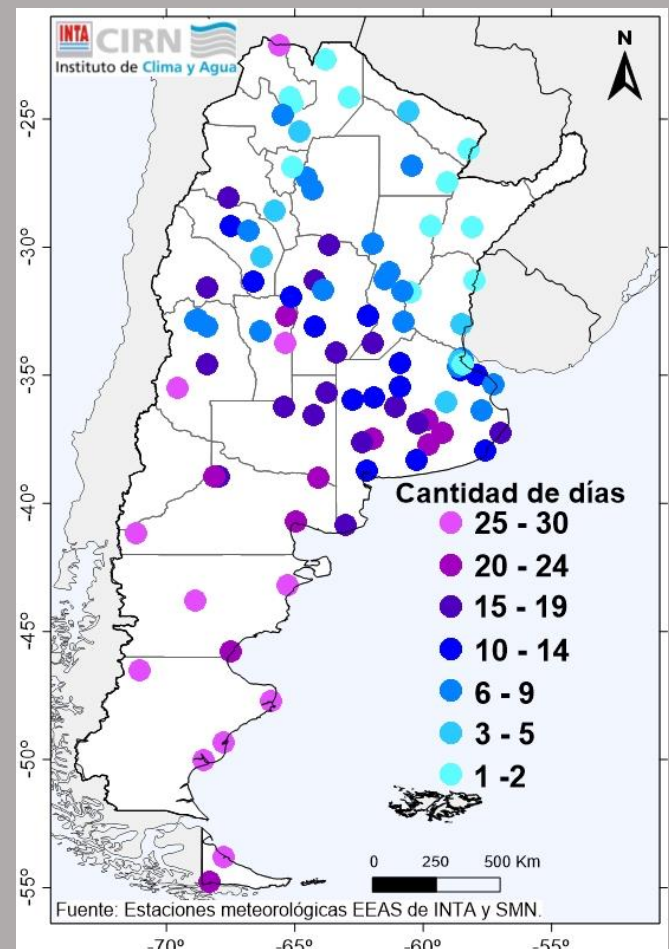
INTA CIRN
Instituto de Clima y Agua

N

-25°
-30°
-35°
-40°
-45°
-50°
-55°

Cantidad de días
25 - 30
20 - 24
15 - 19
10 - 14
6 - 9
3 - 5
1 -2

0 250 500 Km

Fuente: Estaciones meteorológicas EEAS de INTA y SMN.

-70° -65° -60° -55°